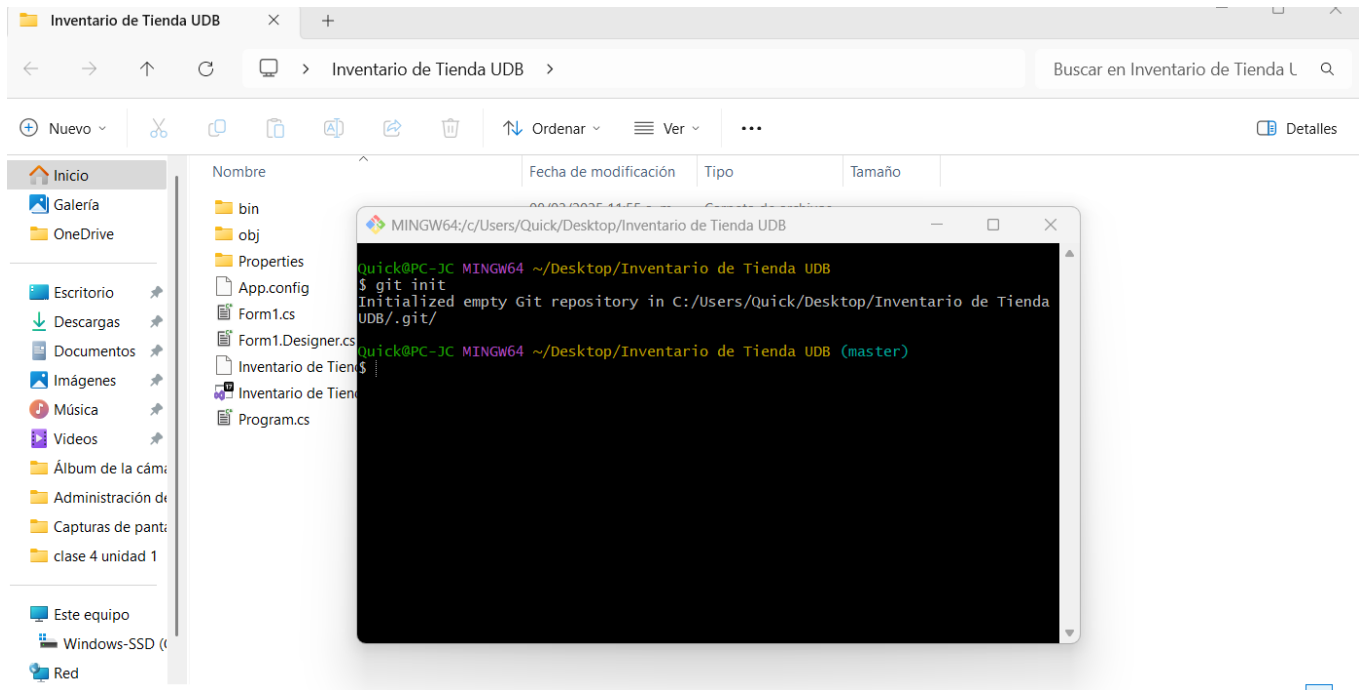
Inventario de Tienda UDB ✕ +

Inventario de Tienda UDB >

Buscar en Inventario de Tienda U

Nuevo Ordenar Ver ··· Detalles

Inicio
Galería
OneDrive

Escritorio
Descargas
Documentos
Imágenes
Música
Videos
Álbum de la cáma
Administración de
Capturas de panta
clase 4 unidad 1

Este equipo
Windows-SSD (
Red

| Nombre | Fecha de modificación | Tipo | Tamaño |
|---|---|---|---|
| bin | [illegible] | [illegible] | |
| obj | | | |
| Properties | | | |
| App.config | | | |
| Form1.cs | | | |
| Form1.Designer.cs | | | |
| Inventario de Tien | | | |
| Inventario de Tien | | | |
| Program.cs | | | |

MINGW64:/c/Users/Quick/Desktop/Inventario de Tienda UDB

Quick@PC-JC MINGW64 ~/Desktop/Inventario de Tienda UDB
$ git init
Initialized empty Git repository in C:/Users/Quick/Desktop/Inventario de Tienda UDB/.git/

Quick@PC-JC MINGW64 ~/Desktop/Inventario de Tienda UDB (master)
$